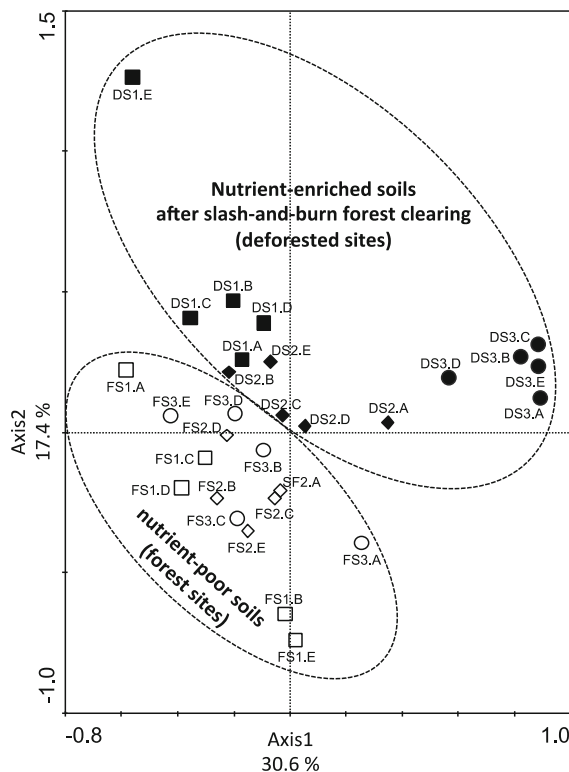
1.5

-1.0

Axis2
17.4 %

-0.8

1.0

Axis1
30.6 %

Nutrient-enriched soils
after slash-and-burn forest clearing
(deforested sites)

nutrient-poor soils
(forest sites)

DS1.E
DS1.B
DS1.C
DS1.D
DS1.A
DS2.E
DS2.B
DS2.C
DS2.D
DS2.A
DS3.D
DS3.C
DS3.B
DS3.E
DS3.A
FS1.A
FS3.E
FS3.D
FS2.D
FS1.C
FS3.B
FS1.D
FS2.B
SF2.A
FS2.C
FS3.C
FS2.E
FS3.A
FS1.B
FS1.E